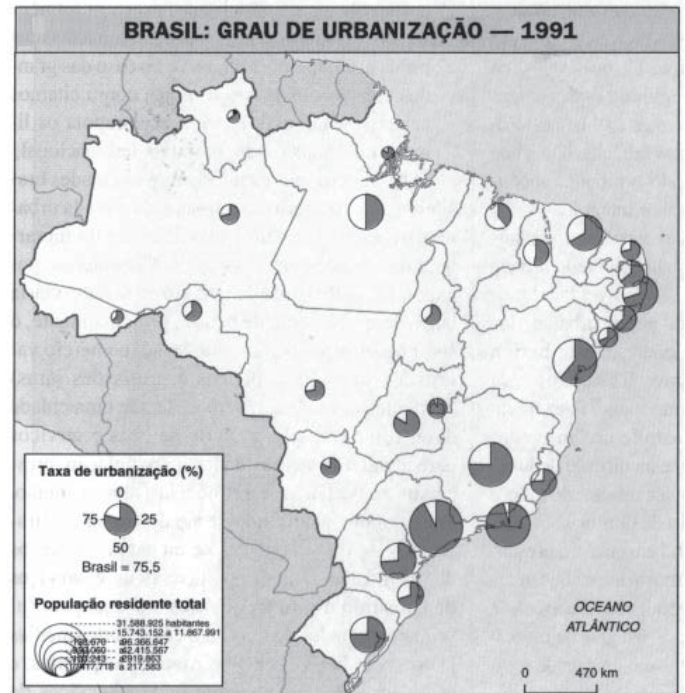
BRASIL: GRAU DE URBANIZAÇÃO — 1991

Taxa de urbanização (%)

0

75

25

50

Brasil = 75,5

População residente total

31.588.925 habitantes

15.743.152 a 11.867.991

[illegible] a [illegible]6.366.647

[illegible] a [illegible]2.415.567

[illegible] a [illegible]919.863

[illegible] a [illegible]217.583

OCEANO ATLÂNTICO

0

470 km